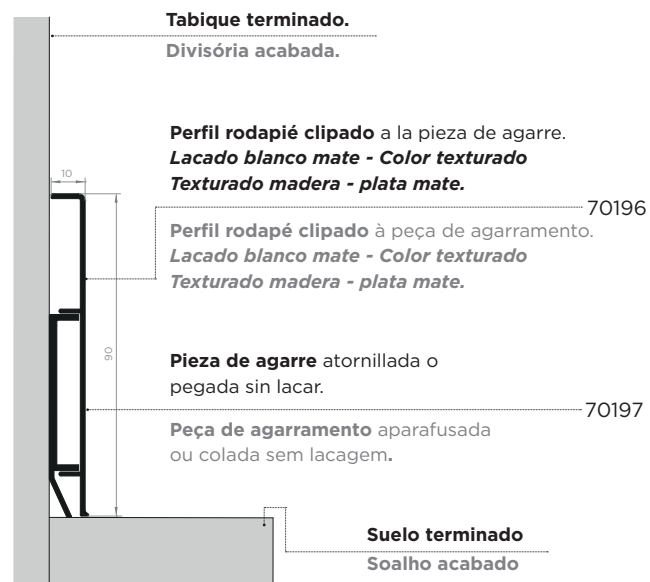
Tabique terminado.
Divisória acabada.

Perfil rodapié clipado a la pieza de agarre.
Lacado blanco mate - Color texturado
Texturado madera - plata mate.

10

70196

Perfil rodapé clipado à peça de agarramento.
Lacado blanco mate - Color texturado
Texturado madera - plata mate.

90

Pieza de agarre atornillada o pegada sin lacar.

70197

Peça de agarramento aparafusada ou colada sem lacagem.

Suelo terminado
Soalho acabado